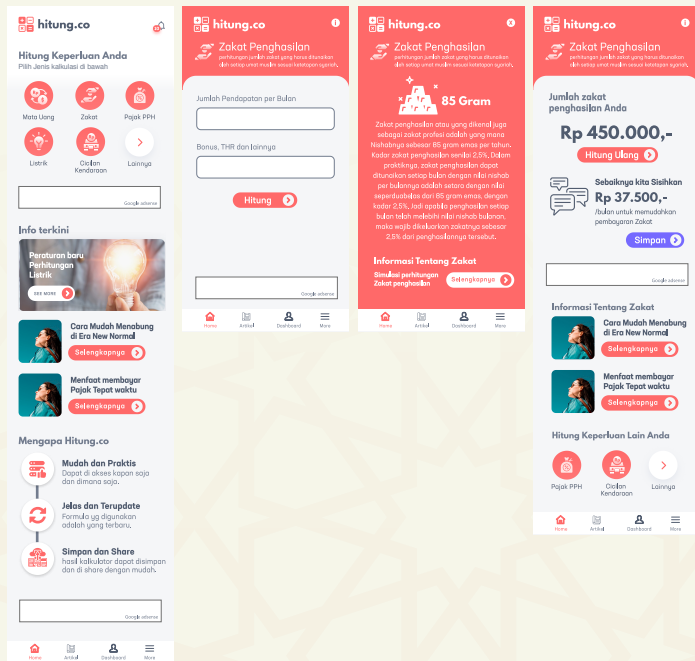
hitung.co

Hitung Keperluan Anda
Pilih Jenis kalkulasi di bawah

Mata Uang
Zakat
Pajak PPH
Listrik
Cicilan Kendaraan
Lainnya

Google adsense

Info terkini

Peraturan baru Perhitungan Listrik
SEE MORE

Cara Mudah Menabung di Era New Normal
Selengkapnya

Menfaat membayar Pajak Tepat waktu
Selengkapnya

Mengapa Hitung.co

Mudah dan Praktis
Dapat di akses kapan saja dan dimana saja.

Jelas dan Terupdate
Formula yg digunakan adalah yang terbaru.

Simpan dan Share
hasil kalkulator dapat disimpan dan di share dengan mudah.

Google adsense

Home
Artikel
Dashboard
More

hitung.co

Zakat Penghasilan
perhitungan jumlah zakat yang harus ditunaikan oleh setiap umat muslim sesuai ketetapan syariah.

Jumlah Pendapatan per Bulan

Bonus, THR dan lainnya

Hitung

Google adsense

Home
Artikel
Dashboard
More

hitung.co

Zakat Penghasilan
perhitungan jumlah zakat yang harus ditunaikan oleh setiap umat muslim sesuai ketetapan syariah.

85 Gram

Zakat penghasilan atau yang dikenal juga sebagai zakat profesi adalah yang mana Nishabnya sebesar 85 gram emas per tahun. Kadar zakat penghasilan senilai 2,5%. Dalam praktiknya, zakat penghasilan dapat ditunaikan setiap bulan dengan nilai nishab per bulannya adalah setara dengan nilai seperduabelas dari 85 gram emas, dengan kadar 2,5%. Jadi apabila penghasilan setiap bulan telah melebihi nilai nishab bulanan, maka wajib dikeluarkan zakatnya sebesar 2,5% dari penghasilannya tersebut.

Informasi Tentang Zakat
Simulasi perhitungan Zakat penghasilan
Selengkapnya

Home
Artikel
Dashboard
More

hitung.co

Zakat Penghasilan
perhitungan jumlah zakat yang harus ditunaikan oleh setiap umat muslim sesuai ketetapan syariah.

Jumlah zakat penghasilan Anda
Rp 450.000,-
Hitung Ulang

Sebaiknya kita Sisihkan
Rp 37.500,-
/bulan untuk memudahkan pembayaran Zakat
Simpan

Google adsense

Informasi Tentang Zakat

Cara Mudah Menabung di Era New Normal
Selengkapnya

Menfaat membayar Pajak Tepat waktu
Selengkapnya

Hitung Keperluan Lain Anda
Pajak PPH
Cicilan Kendaraan
Lainnya

Home
Artikel
Dashboard
More